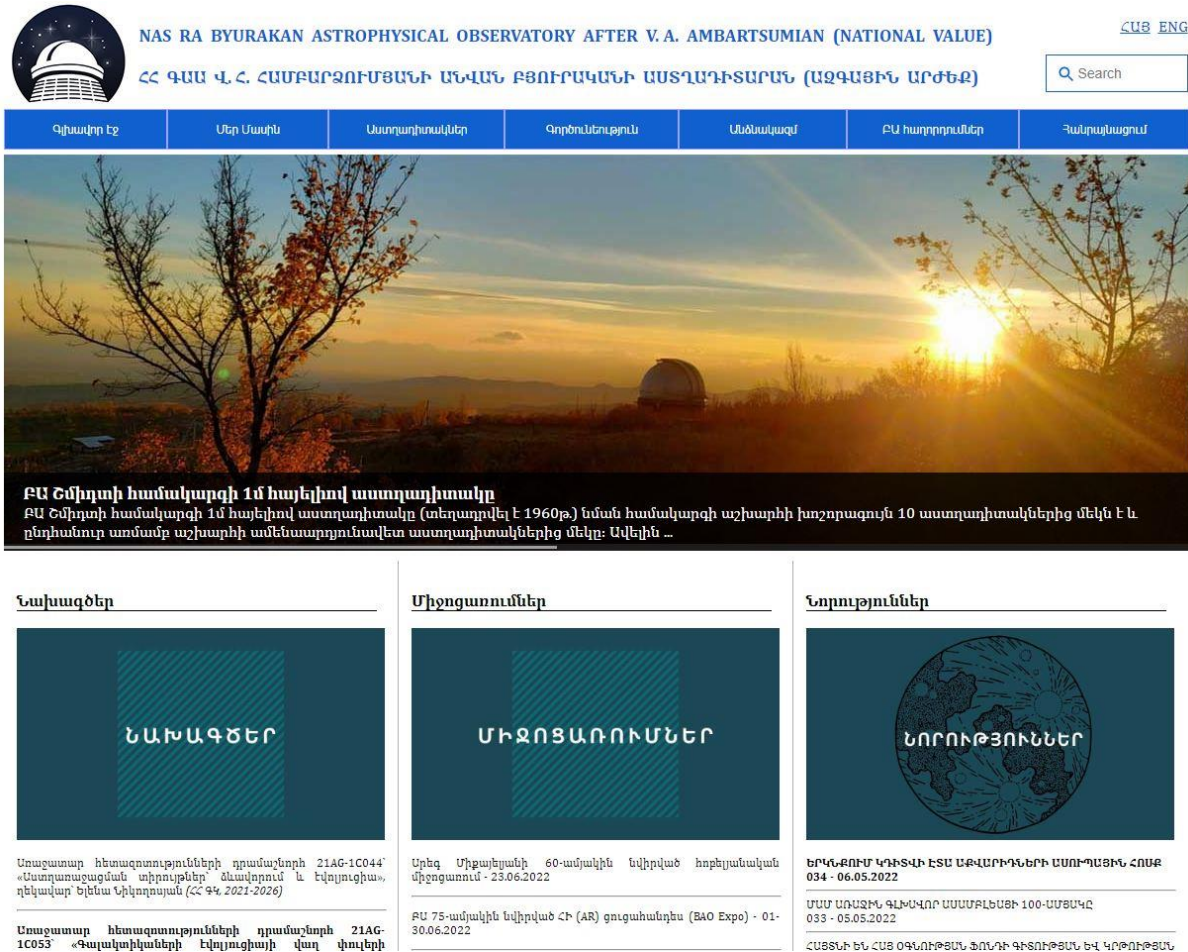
NAS RA BYURAKAN ASTROPHYSICAL OBSERVATORY AFTER V. A. AMBARTSUMIAN (NATIONAL VALUE)

ՀՀ ԳԱԱ Վ. Հ. ՀԱՄԲԱՐՁՈՒՄՅԱՆԻ ԱՆՎԱՆ ԲՅՈՒՐԱԿԱՆԻ ԱՍՏՂԱԴԻՏԱՐԱՆ (ԱԶԳԱՅԻՆ ԱՐԺԵՔ)

ՀԱՅ ENG

Search

Գլխավոր էջ | Մեր Մասին | Աստղադիտակներ | Գործունեություն | Անձնակազմ | ԲԱ հաղորդումներ | Հանրայնացում

ԲԱ Շմիդտի համակարգի 1մ հայելիով աստղադիտակը
ԲԱ Շմիդտի համակարգի 1մ հայելիով աստղադիտակը (տեղադրվել է 1960թ.) նման համակարգի աշխարհի խոշորագույն 10 աստղադիտակներից մեկն է և ընդհանուր առմամբ աշխարհի ամենաարդյունավետ աստղադիտակներից մեկը: Ավելին ...

Նախագծեր

ՆԱԽԱԳԾԵՐ

Առաջատար հետազոտությունների դրամաշնորհ 21AG-1C044՝ «Աստղառաջացման տիրույթներ՝ ձևավորում և էվոլյուցիա», ղեկավար՝ Ելենա Նիկողոսյան (ՀՀ ԳԿ, 2021-2026)

Առաջատար հետազոտությունների դրամաշնորհ 21AG-1C053՝ «Գալակտիկաների էվոլյուցիայի վաղ փուլերի

Միջոցառումներ

ՄԻՋՈՑԱՌՈՒՄՆԵՐ

Սրեզ Միքայելյանի 60-ամյակին նվիրված հոբելյանական միջոցառում - 23.06.2022

ԲԱ 75-ամյակին նվիրված ՀԻ (AR) ցուցահանդես (BAO Expo) - 01-30.06.2022

Նորություններ

ՆՈՐՈՒԹՅՈՒՆՆԵՐ

ԵՐԿՆՔՈՒՄ ԿԴԻՏՎԻ ԷՏԱ ԱՔՎԱՐԻԴՆԵՐԻ ԱՍՏՂԱՅԻՆ ՀՈՍՔ
034 - 06.05.2022

ՄԱՄ ԱՌԱՋԻՆ ԳԼԽԱՎՈՐ ԱՍԱՄԲԼԵՅԻ 100-ԱՄՅԱԿԸ
033 - 05.05.2022

ՀԱՅՏՆԻ ԵՆ ՀԱՅ ՕՏՆՈՒԹՅԱՆ ՖՈՆԴԻ ԳԻՏՈՒԹՅԱՆ ԵՎ ԿՐԹՈՒԹՅԱՆ